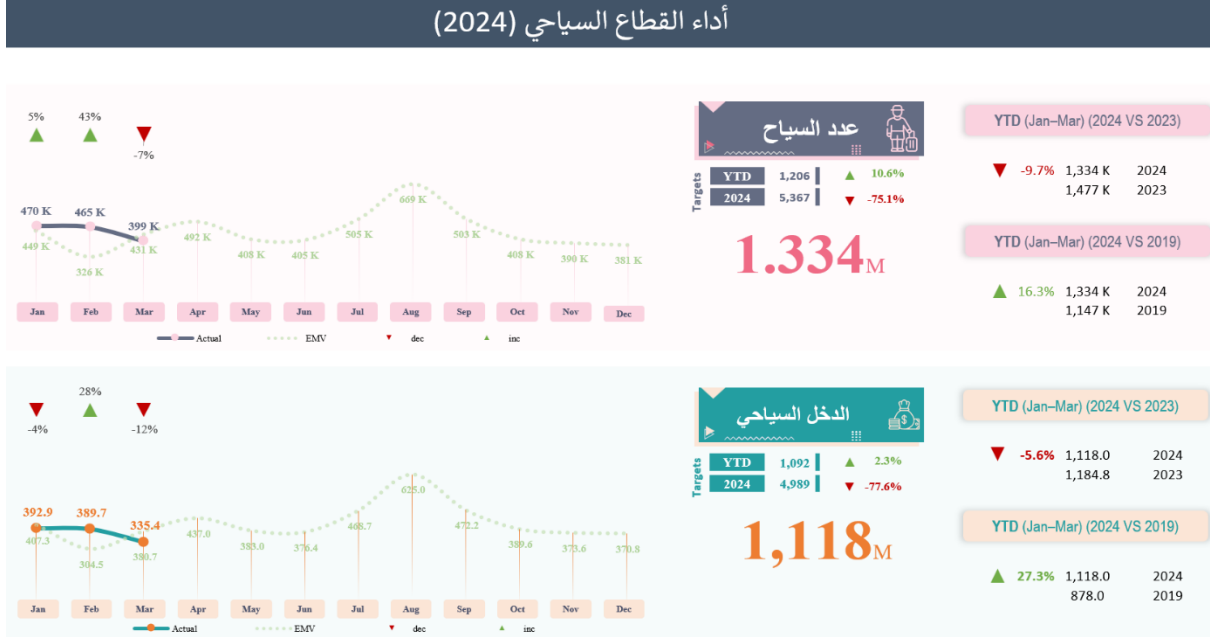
أداء القطاع السياحي (2024)

5% 43% -7%

470 K 465 K 399 K
449 K 326 K 431 K 492 K 408 K 405 K 505 K 669 K 503 K 408 K 390 K 381 K

Jan Feb Mar Apr May Jun Jul Aug Sep Oct Nov Dec

Actual EMV dec inc

عدد السياح

Targets

| YTD | 1,206 | 10.6% |
|---|---|---|
| 2024 | 5,367 | -75.1% |

1.334M

YTD (Jan–Mar) (2024 VS 2023)

-9.7% 1,334 K 2024
1,477 K 2023

YTD (Jan–Mar) (2024 VS 2019)

16.3% 1,334 K 2024
1,147 K 2019

-4% 28% -12%

392.9 389.7 335.4
407.3 304.5 350.7 437.0 383.0 376.4 468.7 625.0 472.2 389.6 373.6 370.8

Jan Feb Mar Apr May Jun Jul Aug Sep Oct Nov Dec

Actual EMV dec inc

الدخل السياحي

Targets

| YTD | 1,092 | 2.3% |
|---|---|---|
| 2024 | 4,989 | -77.6% |

1,118M

YTD (Jan–Mar) (2024 VS 2023)

-5.6% 1,118.0 2024
1,184.8 2023

YTD (Jan–Mar) (2024 VS 2019)

27.3% 1,118.0 2024
878.0 2019